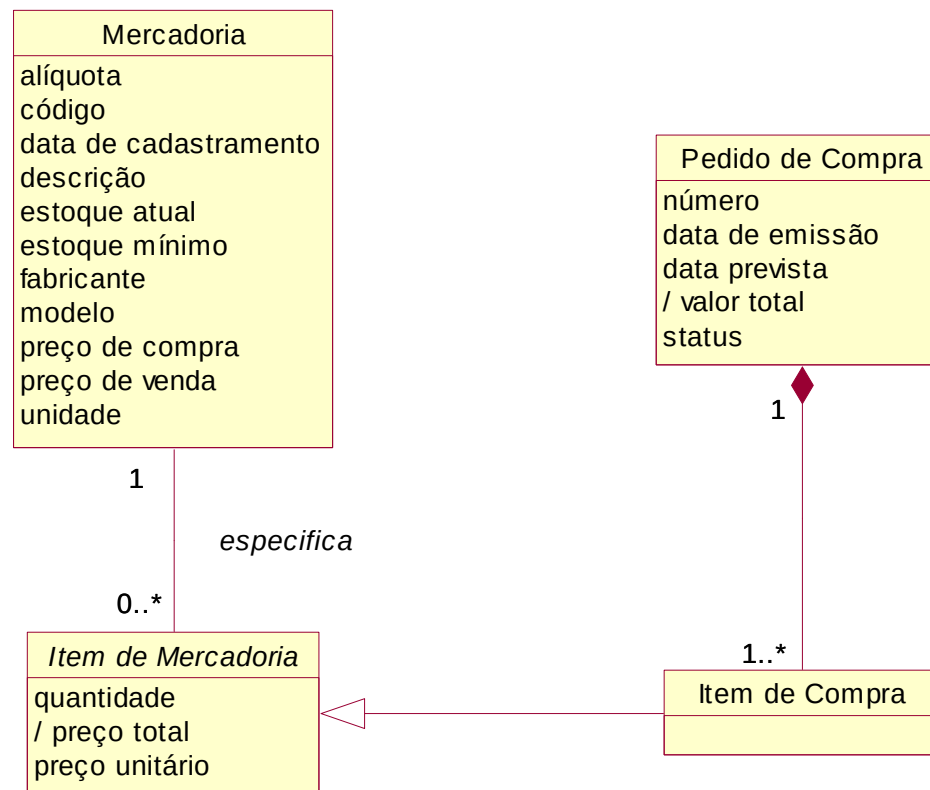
Mercadoria
alíquota
código
data de cadastramento
descrição
estoque atual
estoque mínimo
fabricante
modelo
preço de compra
preço de venda
unidade

Pedido de Compra
número
data de emissão
data prevista
/ valor total
status

1

1

especifica

0..*

1..*

Item de Mercadoria
quantidade
/ preço total
preço unitário

Item de Compra